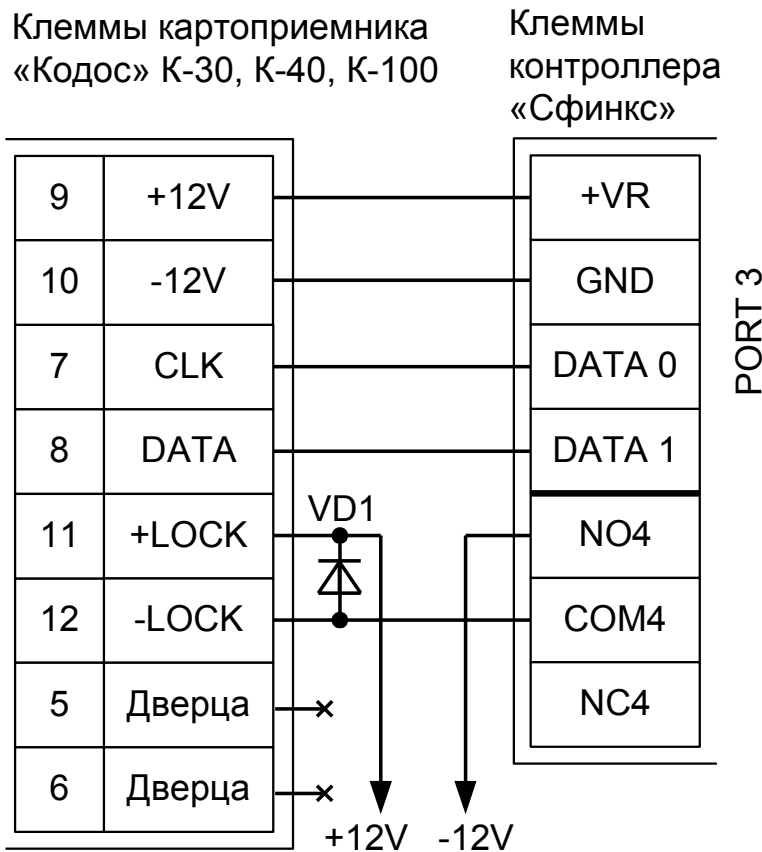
Клеммы картоприемника «Кодос» К-30, К-40, К-100

Клеммы контроллера «Сфинкс»

| 9 | +12V |
|---|---|
| 10 | -12V |
| 7 | CLK |
| 8 | DATA |
| 11 | +LOCK |
| 12 | -LOCK |
| 5 | Дверца |
| 6 | Дверца |

| +VR |
|---|
| GND |
| DATA 0 |
| DATA 1 |
| NO4 |
| COM4 |
| NC4 |

PORT 3

VD1

+12V -12V